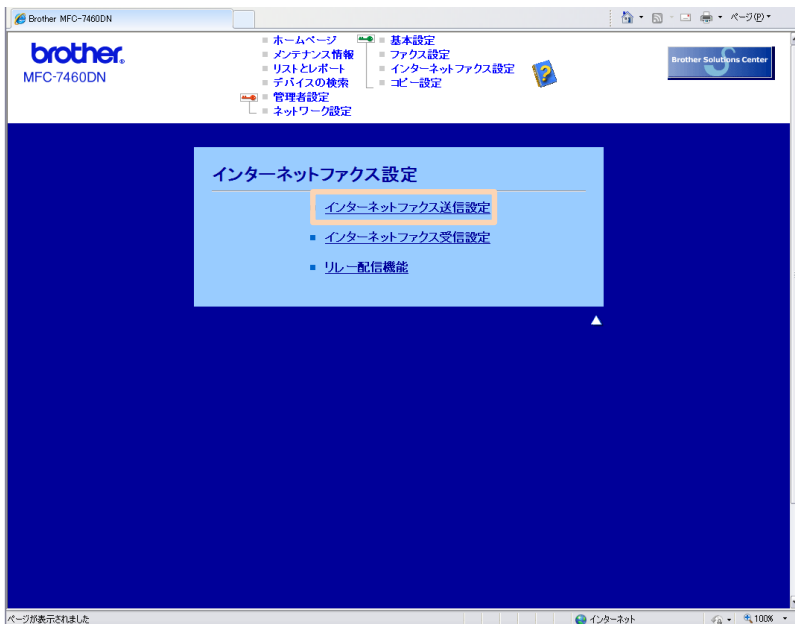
Brother MFC-7460DN

ページ(P)

brother.
MFC-7460DN

ホームページ
メンテナンス情報
リストとレポート
デバイスの検索
管理者設定
ネットワーク設定

基本設定
ファクス設定
インターネットファクス設定
コピー設定

Brother Solutions Center

インターネットファクス設定

インターネットファクス送信設定

インターネットファクス受信設定

リレー配信機能

ページが表示されました

インターネット

100%